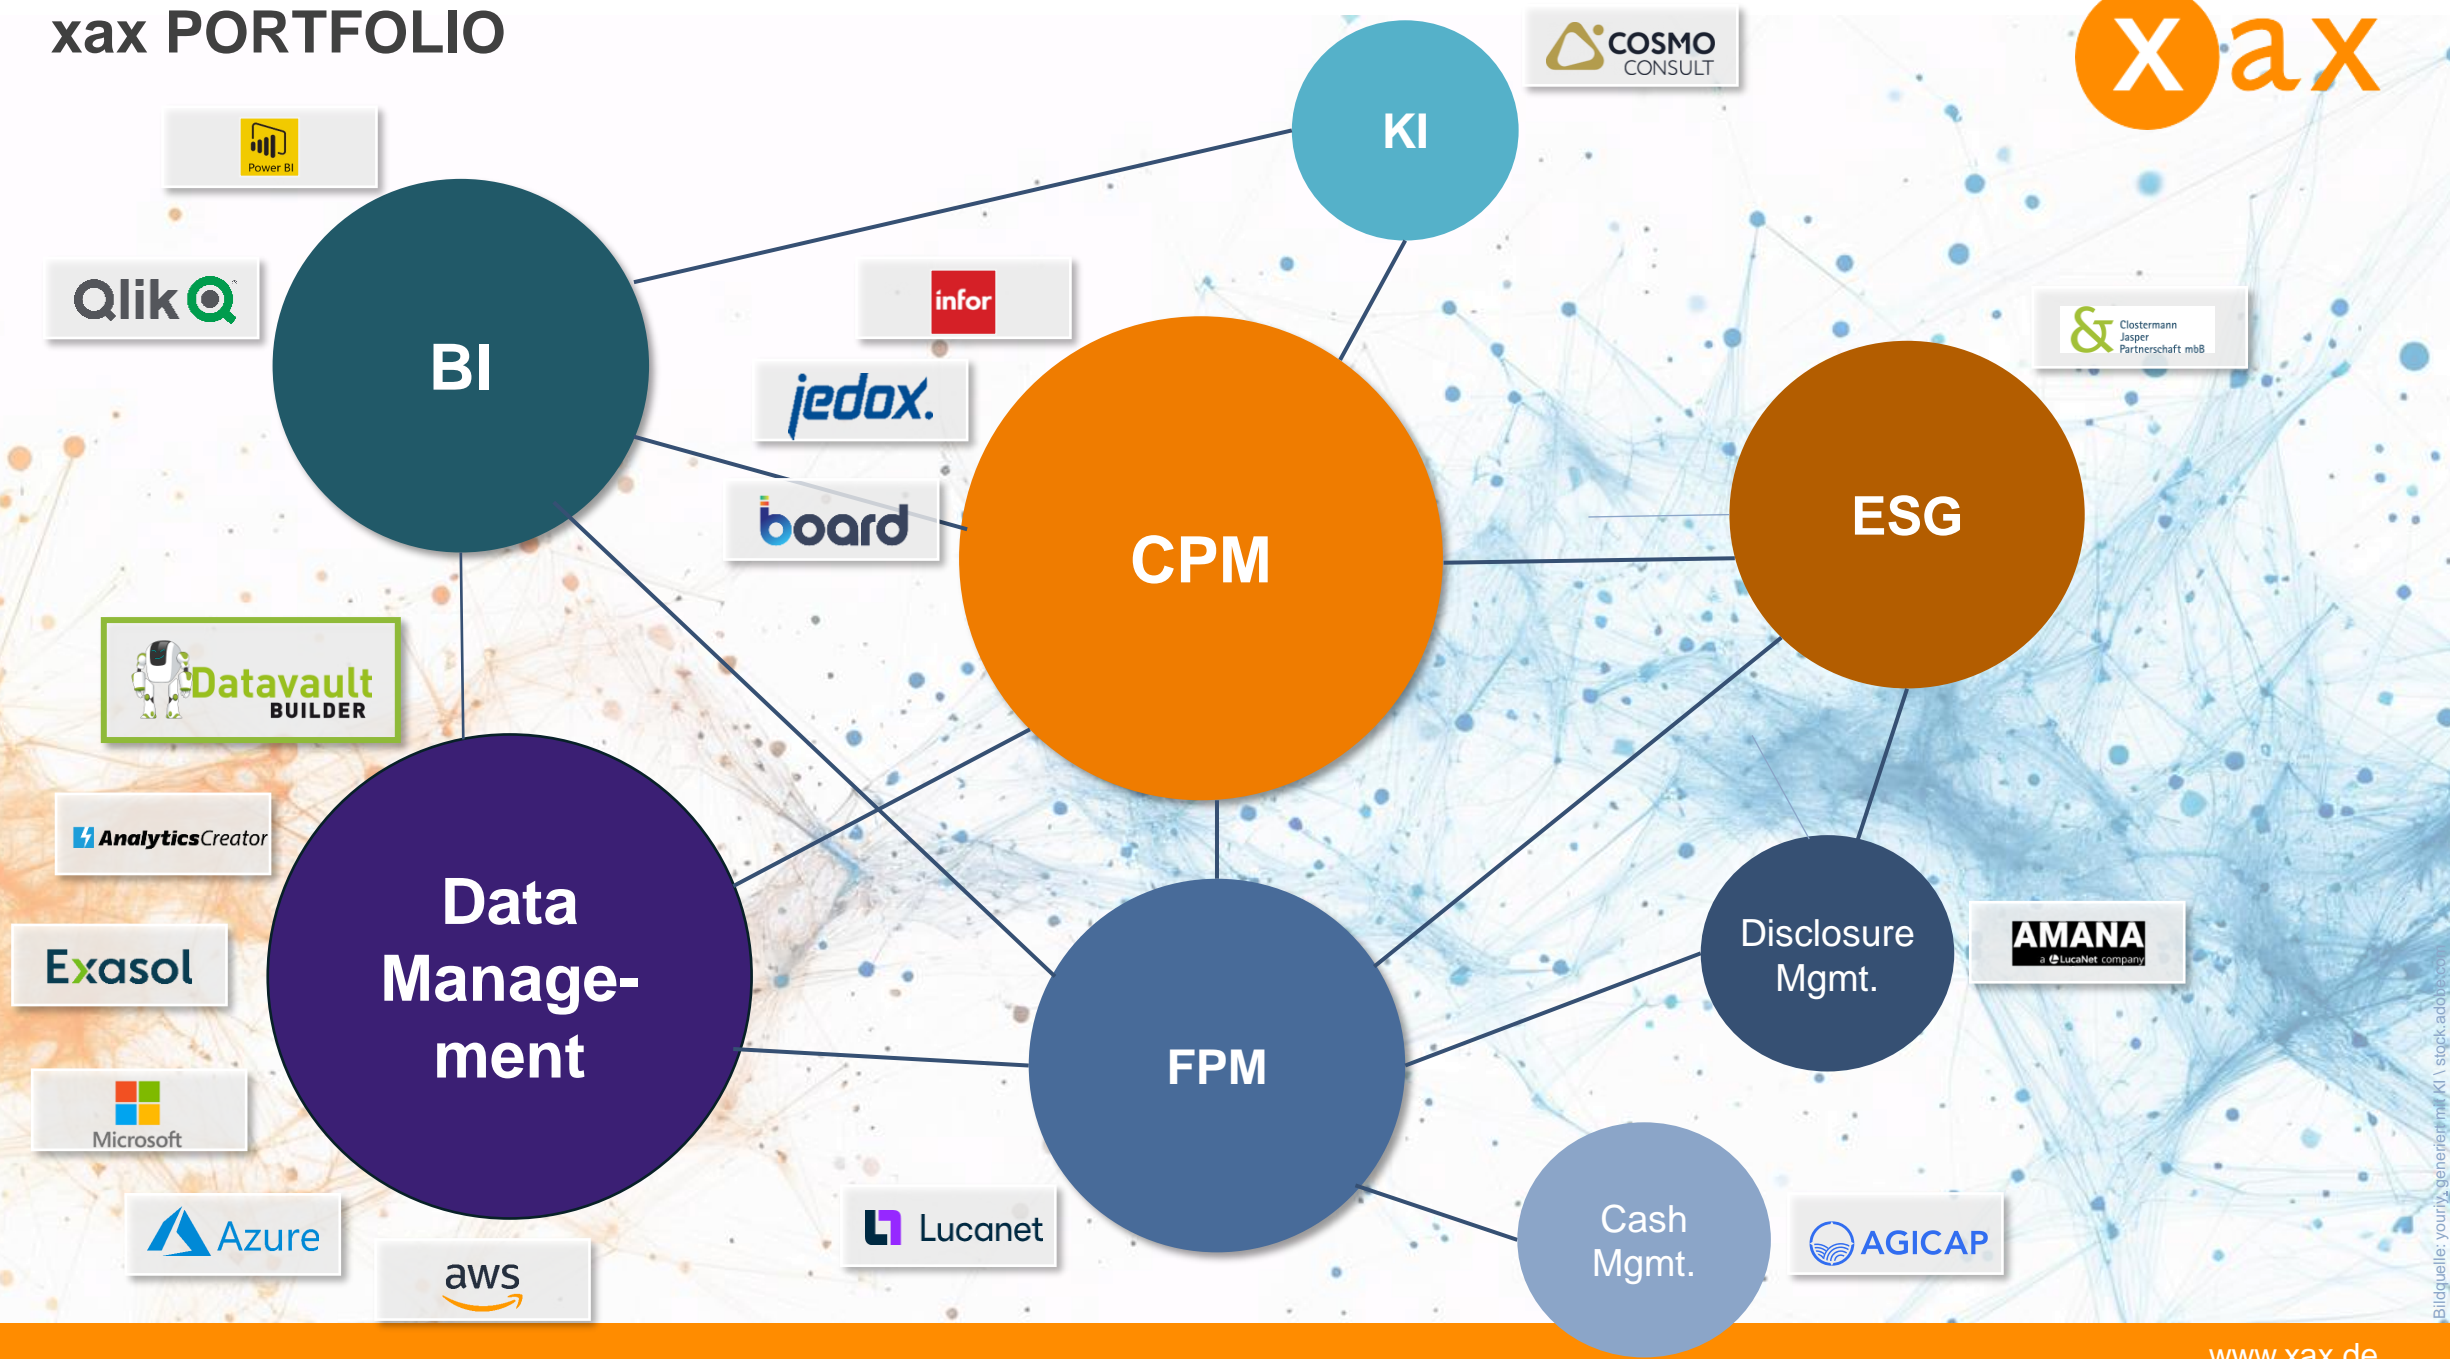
xax PORTFOLIO

xax

COSMO CONSULT

Power BI

Qlik

KI

infor

jedox.

BI

board

CPM

ESG

Clostermann Jasper Partnerschaft mbB

Datavault BUILDER

AnalyticsCreator

Exasol

Data Management

FPM

Disclosure Mgmt.

AMANA a LucaNet company

Microsoft

Azure

aws

Lucanet

Cash Mgmt.

AGICAP

Bildquelle: yourii, generiert mit KI \ stock.adobe.com

www.xax.de